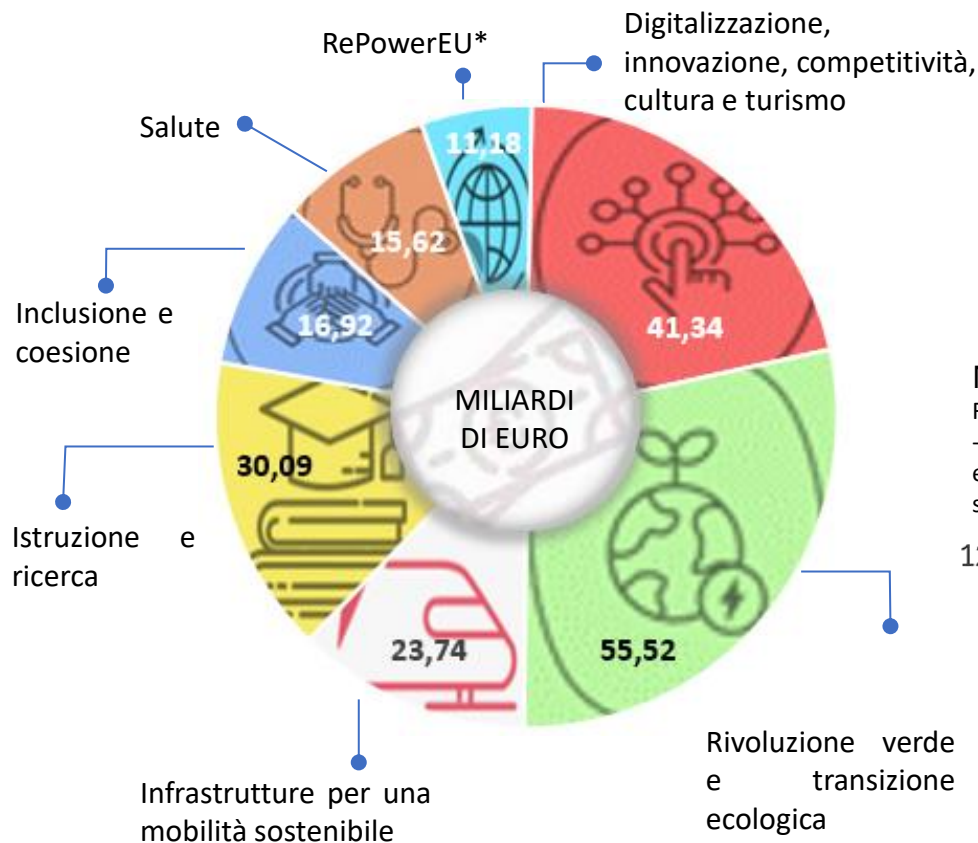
RePowerEU*

Digitalizzazione, innovazione, competitività, cultura e turismo

Salute

11,18

15,62

41,34

Inclusione e coesione

16,92

MILIARDI DI EURO

30,09

Istruzione e ricerca

23,74

55,52

Infrastrutture per una mobilità sostenibile

Rivoluzione verde e transizione ecologica

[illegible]